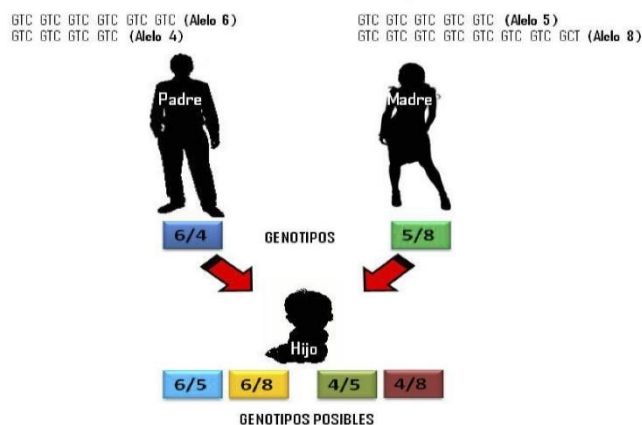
GTC GTC GTC GTC GTC GTC (Alelo 6)
GTC GTC GTC GTC (Alelo 4)

GTC GTC GTC GTC GTC (Alelo 5)
GTC GTC GTC GTC GTC GTC GTC GCT (Alelo 8)

Padre

Madre

6/4

GENOTIPOS

5/8

Hijo

6/5 6/8 4/5 4/8

GENOTIPOS POSIBLES